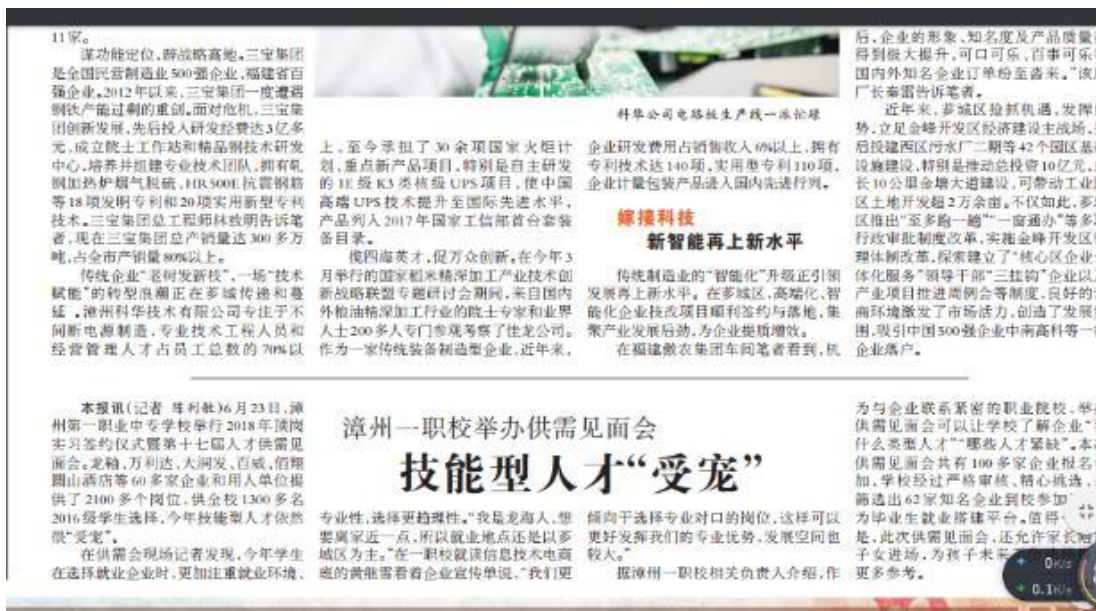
11家。

谋功能定位，辟战略高地。三宝集团是全国民营制造业500强企业，福建省百强企业。2012年以来，三宝集团一度遭遇钢铁产能过剩的重创。面对危机，三宝集团创新发展，先后投入研发经费达3亿多元，成立院士工作站和精品钢技术研发中心，培养并组建专业技术团队，拥有机钢加热炉烟气脱硫、HRB500E抗震钢筋等18项发明专利和20项实用新型专利技术。三宝集团总工程师林致明告诉笔者，现在三宝集团总产销量达300多万吨，占全市产销量80%以上。

传统企业"老树发新枝"，一场"技术赋能"的转型浪潮正在芗城传递和蔓延。漳州科华技术有限公司专注于不间断电源制造，专业技术工程人员和经营管理人才占员工总数的70%以上，至今承担了30余项国家火炬计划、重点新产品项目，特别是自主研发的1E级K3类核级UPS项目，使中国高端UPS技术提升至国际先进水平，产品列入2017年国家工信部首台套装备目录。

揽四海英才，促万众创新。在今年3月举行的国家粮米精深加工产业技术创新战略联盟专题研讨会期间，来自国内外粮油精深加工行业的院士专家和业界人士200多人专门参观考察了佳龙公司。作为一家传统装备制造型企业，近年来，企业研发费用占销售收入6%以上，拥有专利技术达140项，实用新型专利110项，企业计量包装产品进入国内先进行列。

科华公司电路板生产线一派忙碌

嫁接科技

新智能再上新水平

传统制造业的"智能化"升级正引领发展再上新水平。在芗城区，高端化、智能化企业技改项目顺利签约与落地，集聚产业发展后劲，为企业提质增效。

在福建傲农集团车间笔者看到，机后，企业的形象、知名度及产品质量得到极大提升，可口可乐、百事可乐国内外知名企业订单纷至沓来。"该厂长秦雷告诉笔者。

近年来，芗城区抢抓机遇，发挥势，立足金峰开发区经济建设主战场，后投建西区污水厂二期等42个园区基础设施建设，特别是推动总投资10亿元，长10公里金塘大道建设，可带动工业区土地开发超2万余亩。不仅如此，芗区推出"至多跑一趟""一窗通办"等多行政审批制度改革，实施金峰开发区理体制改革，探索建立了"核心区企业体化服务"领导干部"三挂钩"企业以产业项目推进周例会等制度，良好的商环境激发了市场活力，创造了发展围，吸引中国500强企业中南高科等企业落户。

本报讯（记者 陈利航）6月23日，漳州第一职业中专学校举行2018年顶岗实习签约仪式暨第十七届人才供需见面会。龙翰、万利达、大润发、百威、佰翔圆山酒店等60多家企业和用人单位提供了2100多个岗位，供全校1300多名2016级学生选择，今年技能型人才依然很"受宠"。

在供需会现场记者发现，今年学生在选择就业企业时，更加注重就业环境、

漳州一职校举办供需见面会

技能型人才"受宠"

专业性，选择更趋理性。"我是龙海人，想要离家近一点，所以就业地点还是以芗城区为主。"在一职校就读信息技术电商班的黄能雪看着企业宣传单说，"我们更倾向于选择专业对口的岗位，这样可以更好发挥我们的专业优势，发展空间也较大。"

据漳州一职校相关负责人介绍，作为与企业联系紧密的职业院校，举办供需见面会可以让学校了解企业"需要什么类型人才""哪些人才紧缺"。本次供需见面会共有100多家企业报名参加，学校经过严格审核，精心挑选，最终筛选出62家知名企业到校参加，为毕业生就业搭建平台。值得一提的是，此次供需见面会，还允许家长陪同子女进场，为孩子未来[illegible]更多参考。

0K/s
0.1K/s